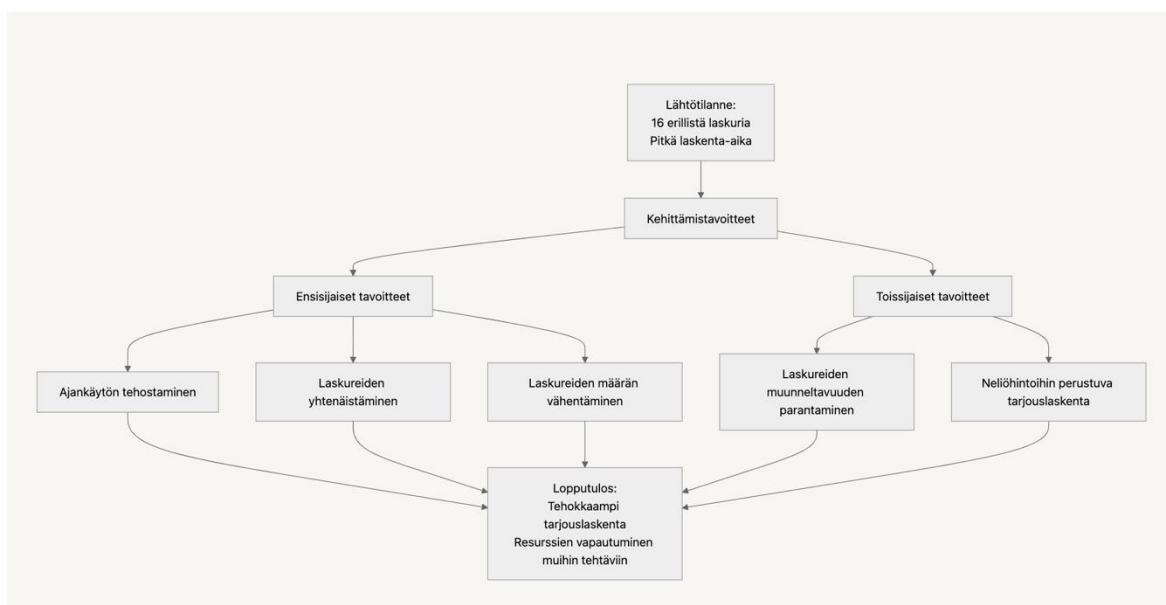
Lähtötilanne:
16 erillistä laskuria
Pitkä laskenta-aika

Kehittämistavoitteet

Ensisijaiset tavoitteet

Toissijaiset tavoitteet

Ajankäytön tehostaminen

Laskureiden yhtenäistäminen

Laskureiden määrän vähentäminen

Laskureiden muunneltavuuden parantaminen

Neliöhintoihin perustuva tarjouslaskenta

Lopputulos:
Tehokkaampi tarjouslaskenta
Resurssien vapautuminen muihin tehtäviin